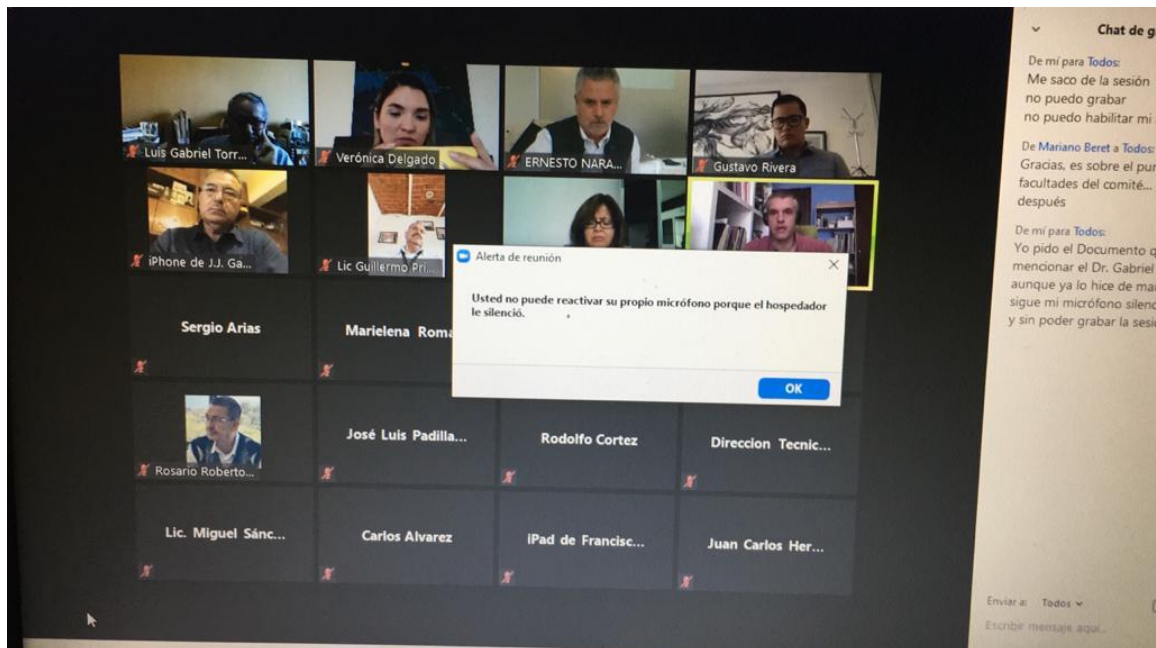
Luis Gabriel Torr...
Verónica Delgado
ERNESTO NARA...
Gustavo Rivera
iPhone de J.J. Ga...
Lic Guillermo Pri...
Sergio Arias
Marielena Roma
Rosario Roberto...
José Luis Padilla...
Rodolfo Cortez
Direccion Tecnic...
Lic. Miguel Sánc...
Carlos Alvarez
iPad de Francisc...
Juan Carlos Her...

Alerta de reunión
Usted no puede reactivar su propio micrófono porque el hospedador le silenció.
OK

Chat de g
De mí para Todos:
Me saco de la sesión
no puedo grabar
no puedo habilitar mi
De Mariano Beret a Todos:
Gracias, es sobre el pur
facultades del comité...
después
De mí para Todos:
Yo pido el Documento q
mencionar el Dr. Gabriel
aunque ya lo hice de ma
sigue mi micrófono silen
y sin poder grabar la sesi
Enviar a: Todos
Escribir mensaje aquí...